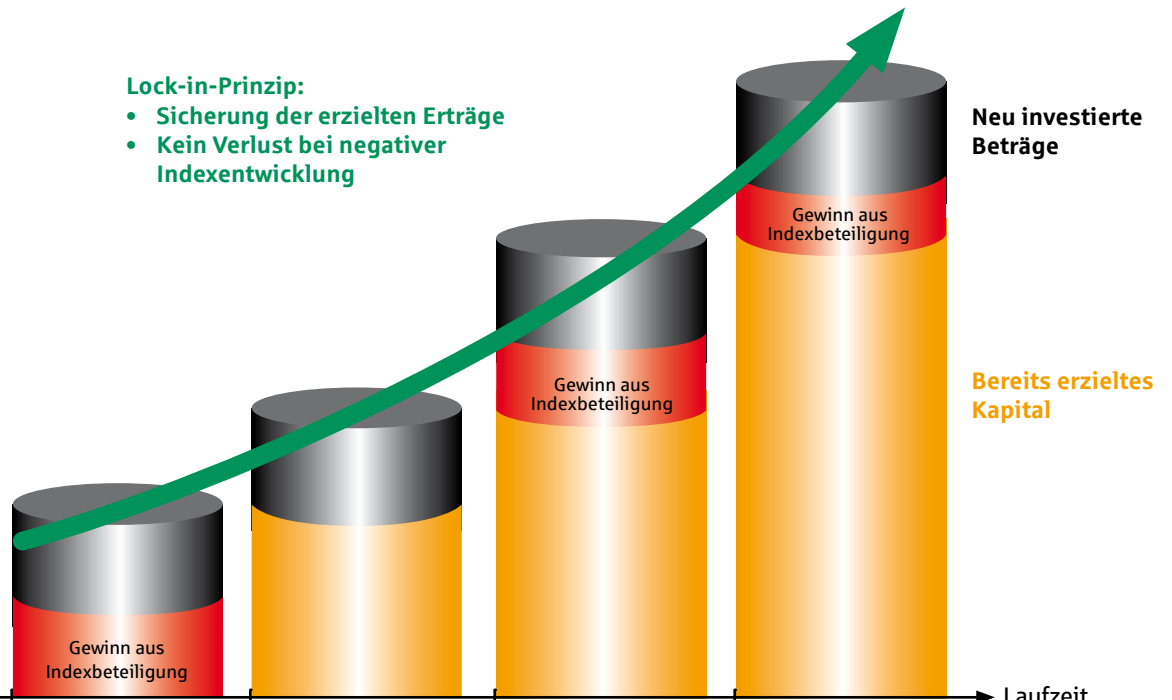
Lock-in-Prinzip:
• Sicherung der erzielten Erträge
• Kein Verlust bei negativer Indexentwicklung

Neu investierte Beträge

Bereits erzieltes Kapital

Gewinn aus Indexbeteiligung

Gewinn aus Indexbeteiligung

Gewinn aus Indexbeteiligung

Laufzeit